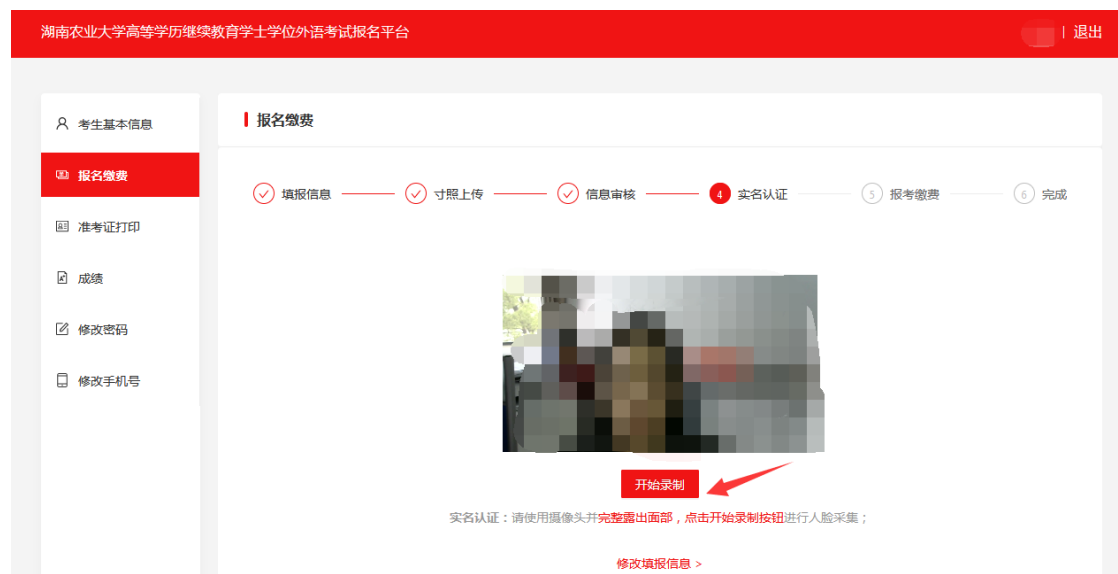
湖南农业大学高等学历继续教育学士学位外语考试报名平台

| 退出

考生基本信息

报名缴费

准考证打印

成绩

修改密码

修改手机号

报名缴费

填报信息 寸照上传 信息审核 4 实名认证 5 报考缴费 6 完成

开始录制

实名认证：请使用摄像头并完整露出面部，点击开始录制按钮进行人脸采集；

修改填报信息 >